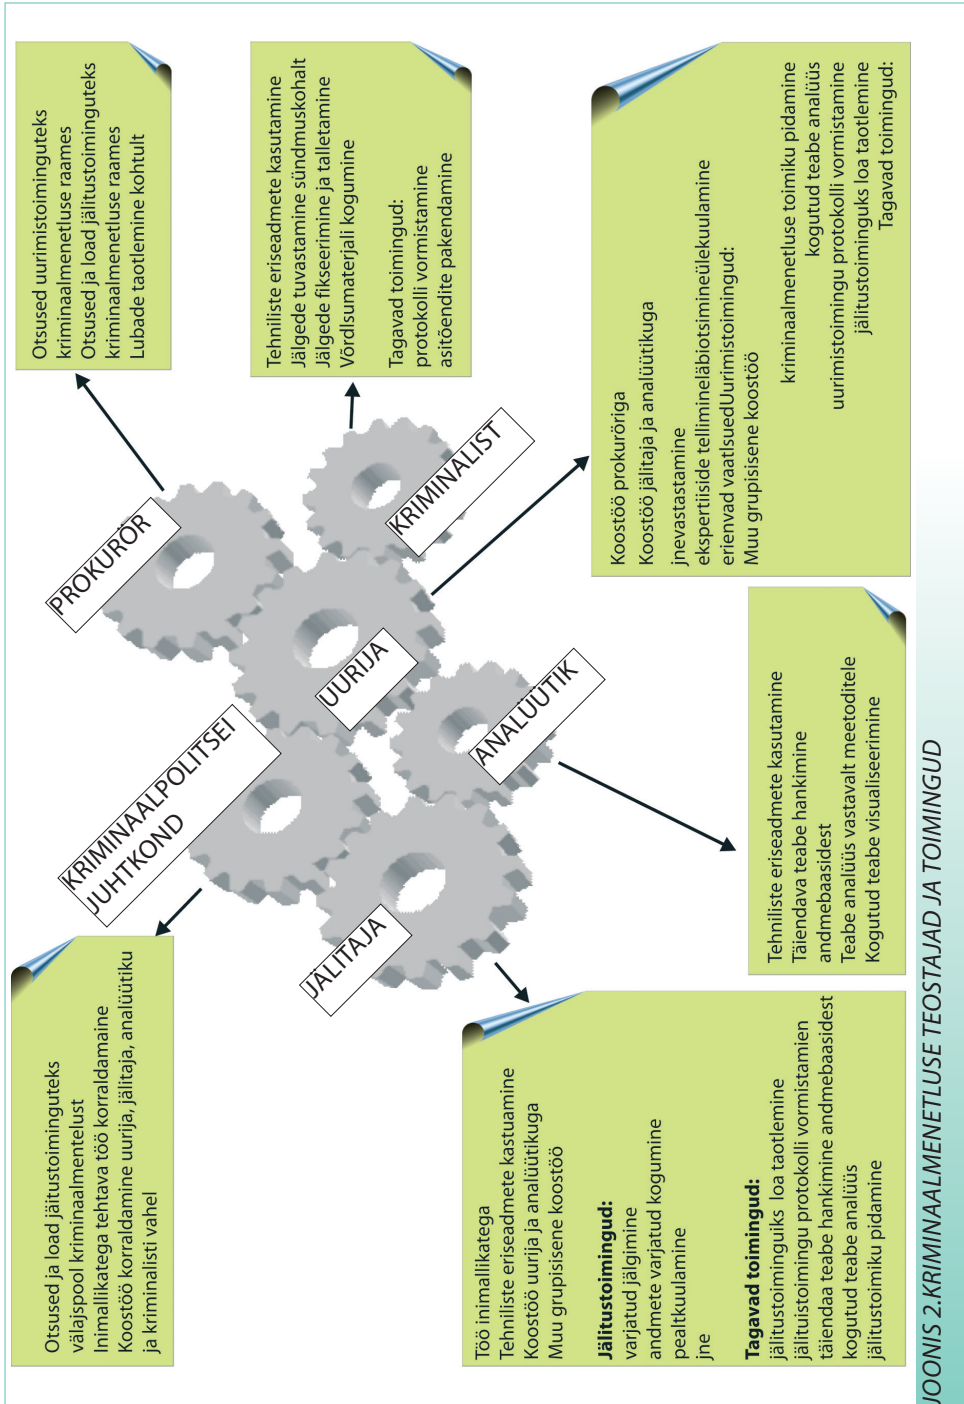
Otsused uurimistoimingu teks kriminaalmenetluse raames
Otsused ja load jälitustoiminguteks kriminaalmenetluse raames
Lubade taotlemine kohtult

Tehniliste eriseadmete kasutamine
Jälgede tuvastamine sündmuskohalt
Jälgede fikseerimine ja talletamine
Võrdlusmaterjali kogumine

Tagavad toimingud:
protokolli vormistamine
asitõendite pakendamine

Koostöö prokuröriga
Koostöö jälitaja ja analüütikuga
jnevastastamine
ekspertiiside tellimineläbiotsimineülekuulamine
erienvad vaatlsuedUurimistoimingud:
Muu grupisisene koostöö

Tagavad toimingud:
jälitustoiminguks loa taotlemine
uurimistoimingu protokolli vormistamine
kogutud teabe analüüs
kriminaalmenetluse toimiku pidamine

PROKURÖR
KRIMINALIST
UURIJA
ANALÜÜTIK
KRIMINAALPOLITSEI JUHTKOND
JÄLITAJA

Tehniliste eriseadmete kasutamine
Täiendava teabe hankimine andmebaasidest
Teabe analüüs vastavalt meetoditele
Kogutud teabe visualiseerimine

Otsused ja load jälitustoiminguteks väljaspool kriminaalmenetlust
Inimallikatega tehtava töö korraldamaine
Koostöö korraldamine uurija, jälitaja, analüütiku ja kriminalisti vahel

Töö inimallikatega
Tehniliste eriseadmete kastuamine
Koostöö uurija ja analüütikuga
Muu grupisisene koostöö

Jälitustoimingud:
varjatud jälgimine
andmete varjatud kogumine
pealtkuulamine
jne

Tagavad toimingud:
jälitustoiminguks loa taotlemine
jälituistoimingu protokolli vormistamien
täiendaa teabe hankimine andmebaasidest
kogutud teabe analüüs
jälitustoimiku pidamine

JOONIS 2.KRIMINAALMENETLUSE TEOSTAJAD JA TOIMINGUD